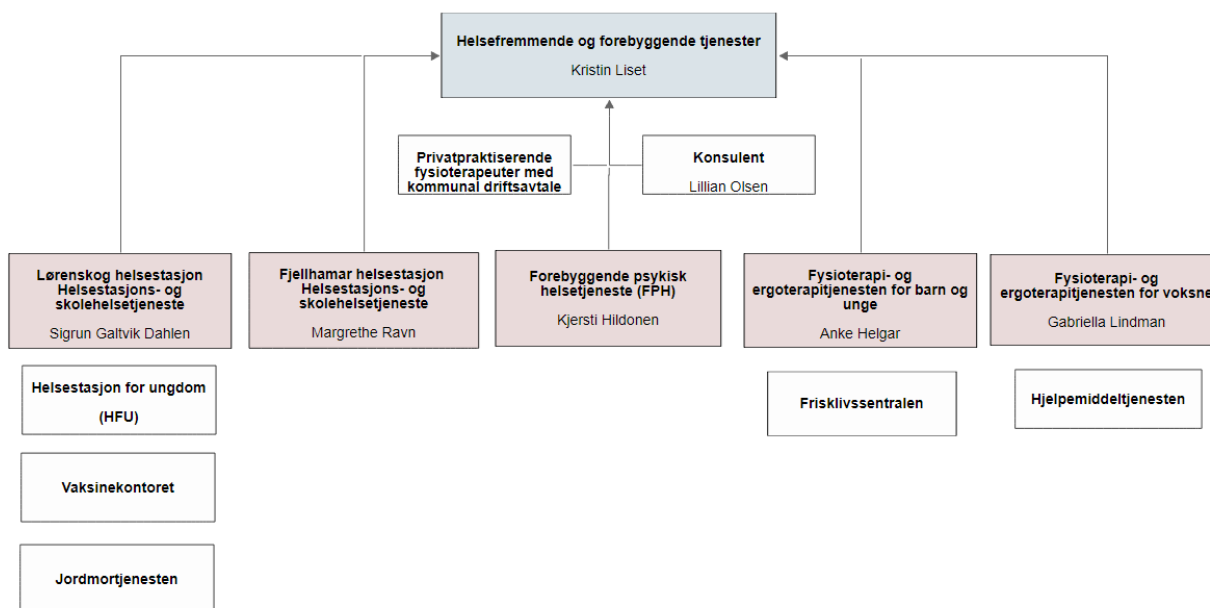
Helsefremmende og forebyggende tjenester
Kristin Liset

Privatpraktiserende fysioterapeuter med kommunal driftsavtale

Konsulent
Lillian Olsen

Lørenskog helsestasjon Helsestasjons- og skolehelsetjeneste
Sigrun Galtvik Dahlen

Fjellhamar helsestasjon Helsestasjons- og skolehelsetjeneste
Margrethe Ravn

Forebyggende psykisk helsetjeneste (FPH)
Kjersti Hildonen

Fysioterapi- og ergoterapitjenesten for barn og unge
Anke Helgar

Fysioterapi- og ergoterapitjenesten for voksne
Gabriella Lindman

Helsestasjon for ungdom (HFU)

Vaksinekontoret

Jordmortjenesten

Frisklivssentralen

Hjelpemiddeltjenesten